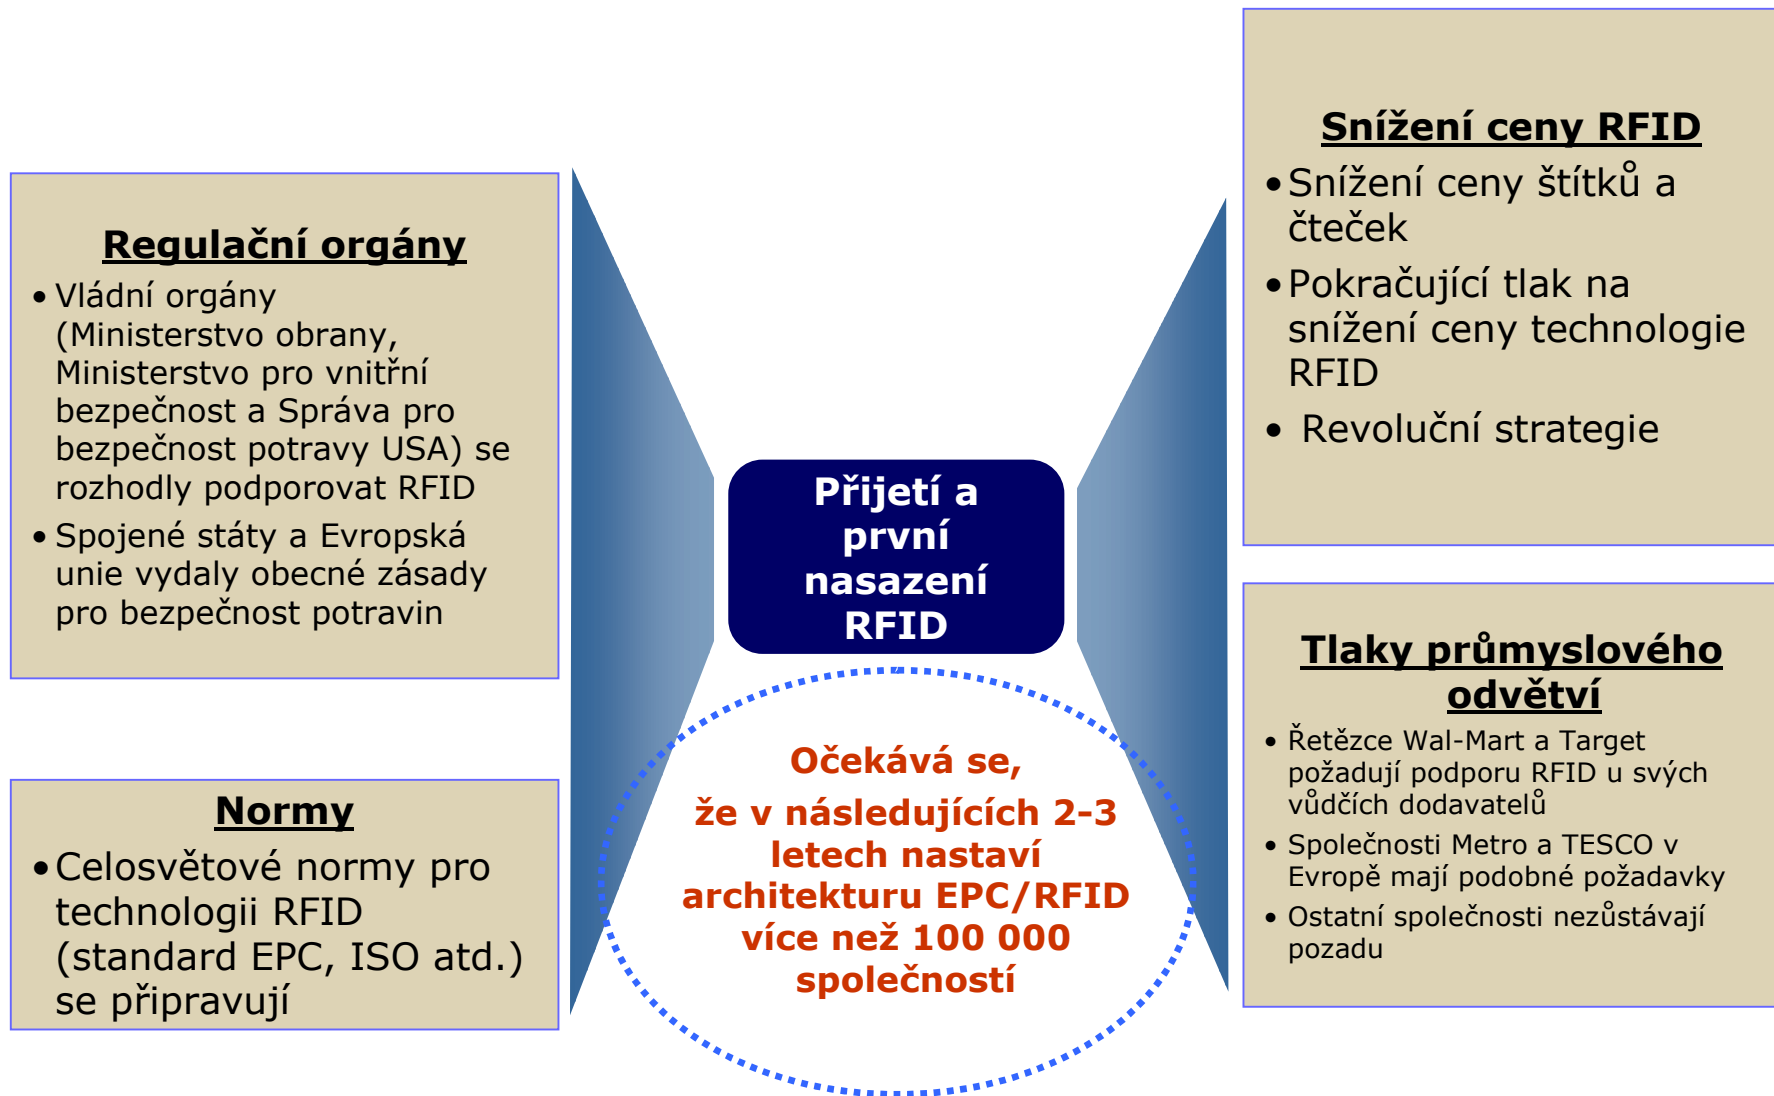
Regulační orgány

• Vládní orgány (Ministerstvo obrany, Ministerstvo pro vnitřní bezpečnost a Správa pro bezpečnost potravy USA) se rozhodly podporovat RFID

• Spojené státy a Evropská unie vydaly obecné zásady pro bezpečnost potravin

Normy

• Celosvětové normy pro technologii RFID (standard EPC, ISO atd.) se připravují

Přijetí a první nasazení RFID

Očekává se, že v následujících 2-3 letech nastaví architekturu EPC/RFID více než 100 000 společností

Snížení ceny RFID

• Snížení ceny štítků a čteček

• Pokračující tlak na snížení ceny technologie RFID

• Revoluční strategie

Tlaky průmyslového odvětví

• Řetězce Wal-Mart a Target požadují podporu RFID u svých vůdčích dodavatelů

• Společnosti Metro a TESCO v Evropě mají podobné požadavky

• Ostatní společnosti nezůstávají pozadu